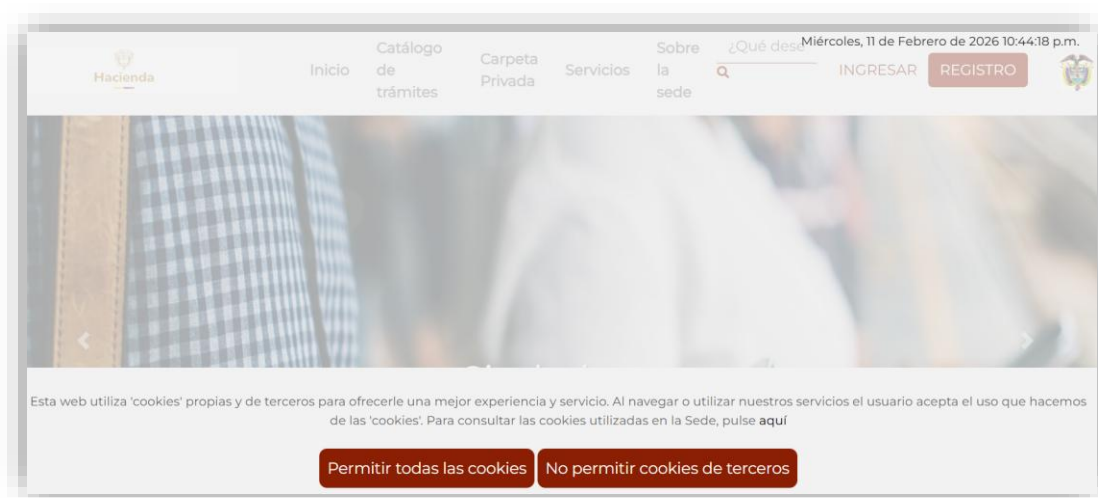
Hacienda

Inicio Catálogo de trámites Carpeta Privada Servicios Sobre la sede ¿Qué dese

Miércoles, 11 de Febrero de 2026 10:44:18 p.m.

INGRESAR REGISTRO

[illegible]

Esta web utiliza 'cookies' propias y de terceros para ofrecerle una mejor experiencia y servicio. Al navegar o utilizar nuestros servicios el usuario acepta el uso que hacemos de las 'cookies'. Para consultar las cookies utilizadas en la Sede, pulse aquí

Permitir todas las cookies No permitir cookies de terceros